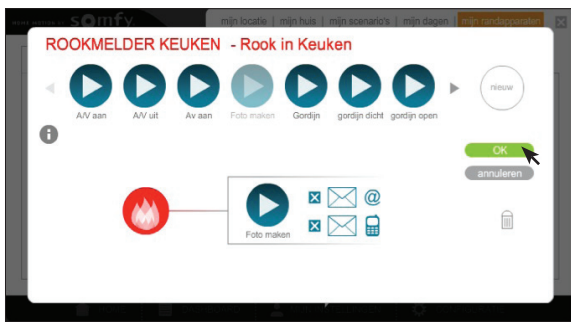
somfy

mijn locatie | mijn huis | mijn scenario's | mijn dagen | mijn randapparaten

ROOKMELDER KEUKEN - Rook in Keuken

A/V aan
A/V uit
Av aan
Foto maken
Gordijn
gordijn dicht
gordijn open

nieuw

OK
annuleren

Foto maken

@